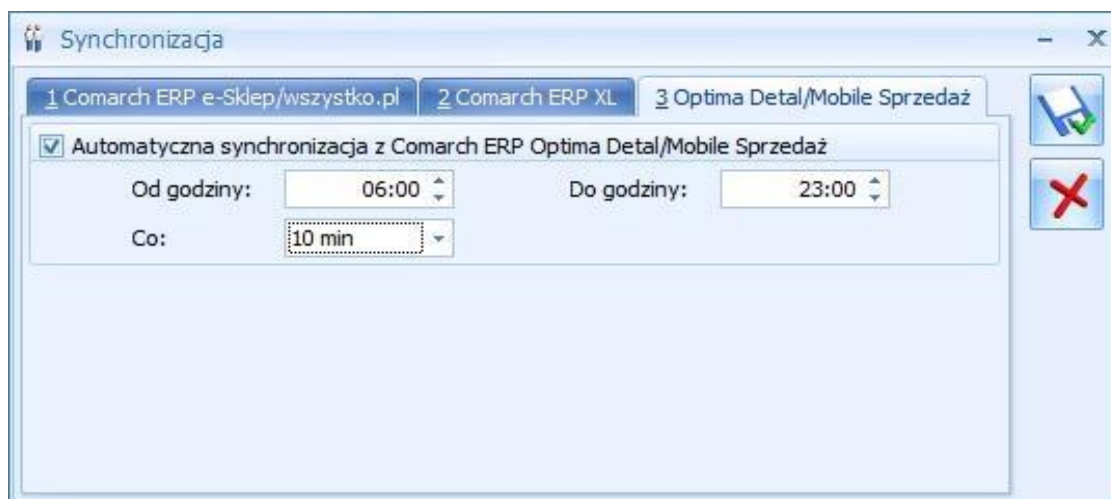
Synchronizacja

1 Comarch ERP e-Sklep/wszystko.pl
2 Comarch ERP XL
3 Optima Detal/Mobile Sprzedaż

Automatyczna synchronizacja z Comarch ERP Optima Detal/Mobile Sprzedaż

Od godziny: 06:00
Do godziny: 23:00
Co: 10 min